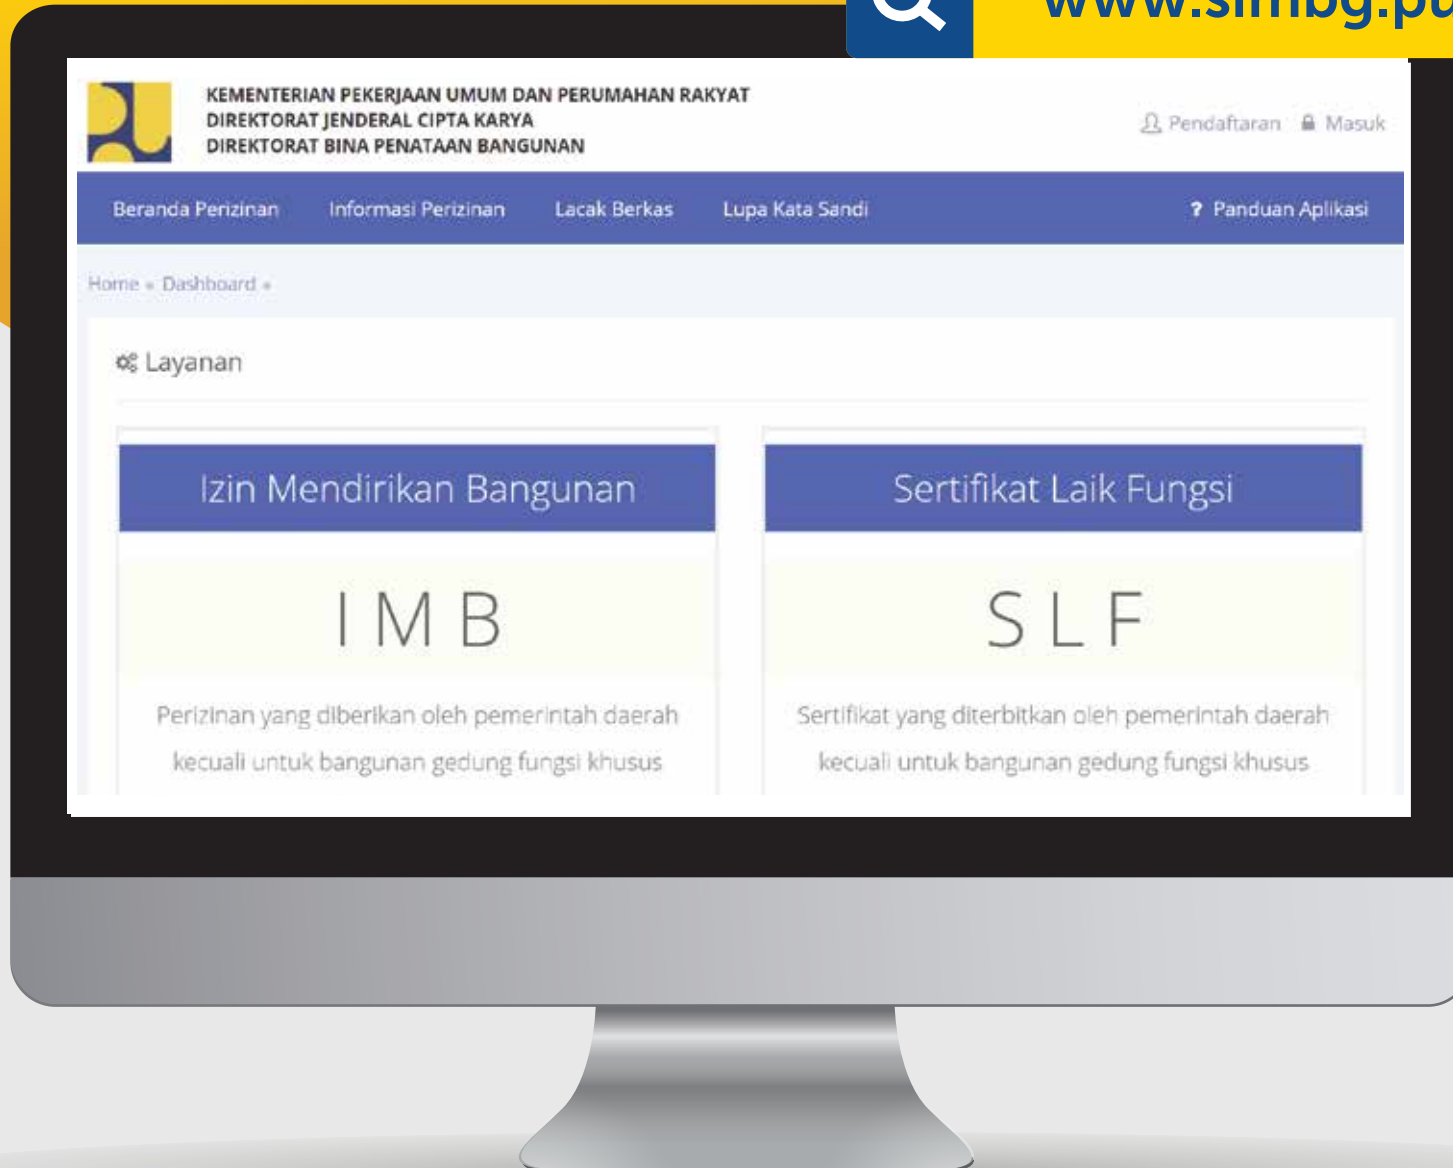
www.simbg.p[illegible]

KEMENTERIAN PEKERJAAN UMUM DAN PERUMAHAN RAKYAT
DIREKTORAT JENDERAL CIPTA KARYA
DIREKTORAT BINA PENATAAN BANGUNAN

Pendaftaran Masuk

Beranda Perizinan Informasi Perizinan Lacak Berkas Lupa Kata Sandi ? Panduan Aplikasi

Home » Dashboard »

Layanan

Izin Mendirikan Bangunan

IMB

Perizinan yang diberikan oleh pemerintah daerah kecuali untuk bangunan gedung fungsi khusus

Sertifikat Laik Fungsi

SLF

Sertifikat yang diterbitkan oleh pemerintah daerah kecuali untuk bangunan gedung fungsi khusus